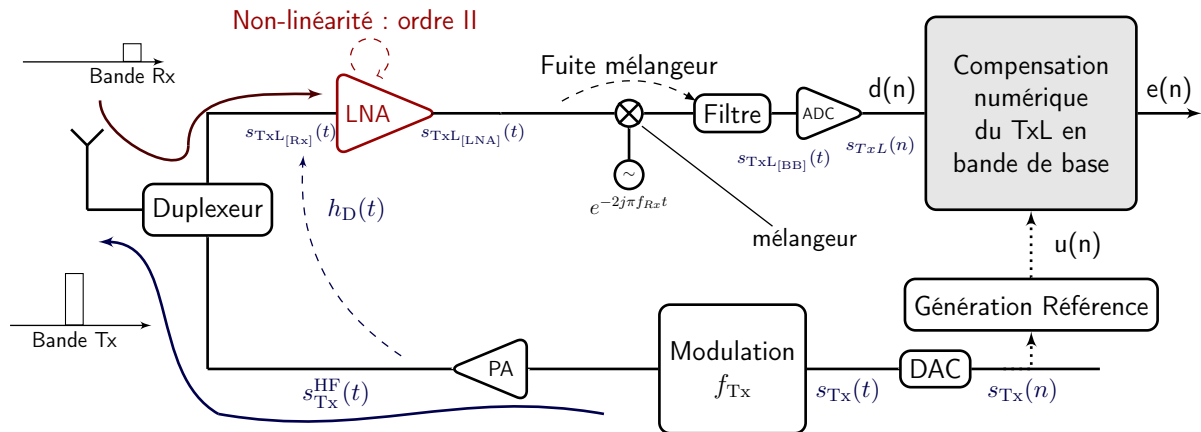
Non-linéarité : ordre II

Bande Rx

LNA

$s_{\mathrm{TxL}_{[\mathrm{Rx}]}}(t)$

$s_{\mathrm{TxL}_{[\mathrm{LNA}]}}(t)$

Fuite mélangeur

Filtre

ADC

d(n)

Compensation numérique du TxL en bande de base

e(n)

$s_{\mathrm{TxL}_{[\mathrm{BB}]}}(t)$

$s_{TxL}(n)$

$e^{-2j\pi f_{Rx}t}$

mélangeur

Duplexeur

$h_{\mathrm{D}}(t)$

u(n)

Génération Référence

Bande Tx

PA

Modulation $f_{\mathrm{Tx}}$

DAC

$s_{\mathrm{Tx}}^{\mathrm{HF}}(t)$

$s_{\mathrm{Tx}}(t)$

$s_{\mathrm{Tx}}(n)$